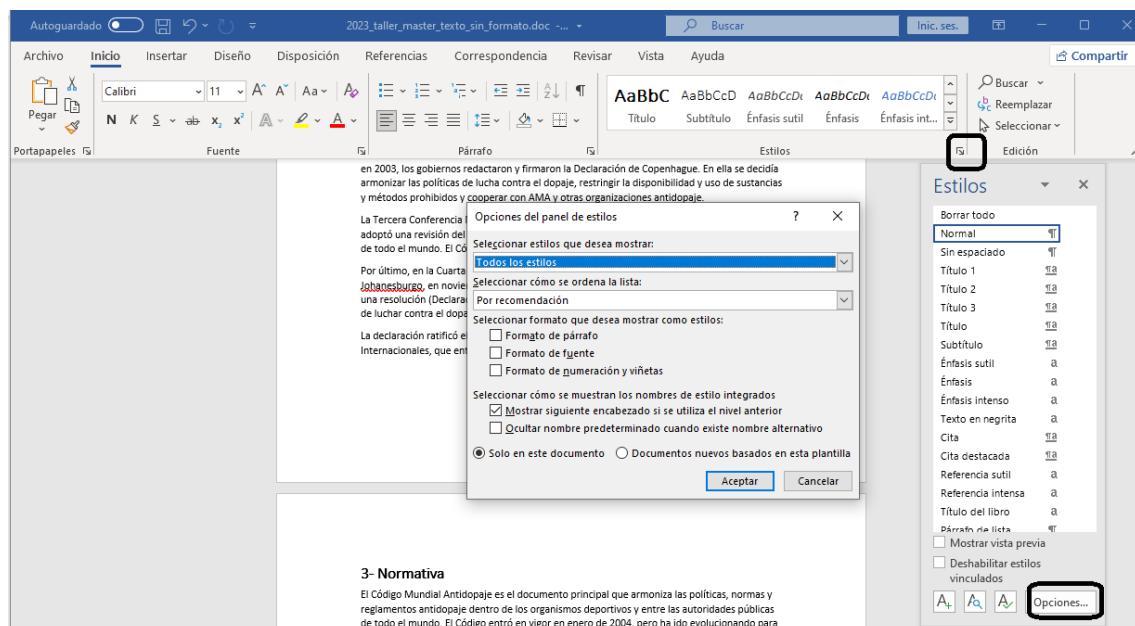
Autoguardado 2023_taller_master_texto_sin_formato.doc - ... Buscar Inic. ses.

Archivo Inicio Insertar Diseño Disposición Referencias Correspondencia Revisar Vista Ayuda Compartir

Pegar Calibri 11 N K S ab $x_2$ $x^2$ A AaBbC AaBbCcD AaBbCcDc AaBbCcDc AaBbCcDc Título Subtítulo Énfasis sutil Énfasis Énfasis int... Buscar Reemplazar Seleccionar

Portapapeles Fuente Párrafo Estilos Edición

en 2003, los gobiernos redactaron y firmaron la Declaración de Copenhague. En ella se decidía armonizar las políticas de lucha contra el dopaje, restringir la disponibilidad y uso de sustancias y métodos prohibidos y cooperar con AMA y otras organizaciones antidopaje.

La Tercera Conferencia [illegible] adoptó una revisión del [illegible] de todo el mundo. El Cód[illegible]

Por último, en la Cuarta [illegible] Johanesburgo, en novie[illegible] una resolución (Declara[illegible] de luchar contra el dopa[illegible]

La declaración ratificó e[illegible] Internacionales, que ent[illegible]

Opciones del panel de estilos ? ✕

Seleccionar estilos que desea mostrar:
Todos los estilos
Seleccionar cómo se ordena la lista:
Por recomendación
Seleccionar formato que desea mostrar como estilos:
Formato de párrafo
Formato de fuente
Formato de numeración y viñetas
Seleccionar cómo se muestran los nombres de estilo integrados
Mostrar siguiente encabezado si se utiliza el nivel anterior
Ocultar nombre predeterminado cuando existe nombre alternativo
Solo en este documento Documentos nuevos basados en esta plantilla
Aceptar Cancelar

3- Normativa
El Código Mundial Antidopaje es el documento principal que armoniza las políticas, normas y reglamentos antidopaje dentro de los organismos deportivos y entre las autoridades públicas de todo el mundo. El Código entró en vigor en enero de 2004, pero ha ido evolucionando para

Estilos ✕
Borrar todo
Normal ¶
Sin espaciado ¶
Título 1 ¶a
Título 2 ¶a
Título 3 ¶a
Título ¶a
Subtítulo ¶a
Énfasis sutil a
Énfasis a
Énfasis intenso a
Texto en negrita a
Cita ¶a
Cita destacada ¶a
Referencia sutil a
Referencia intensa a
Título del libro a
Párrafo de lista ¶
Mostrar vista previa
Deshabilitar estilos vinculados
Opciones...